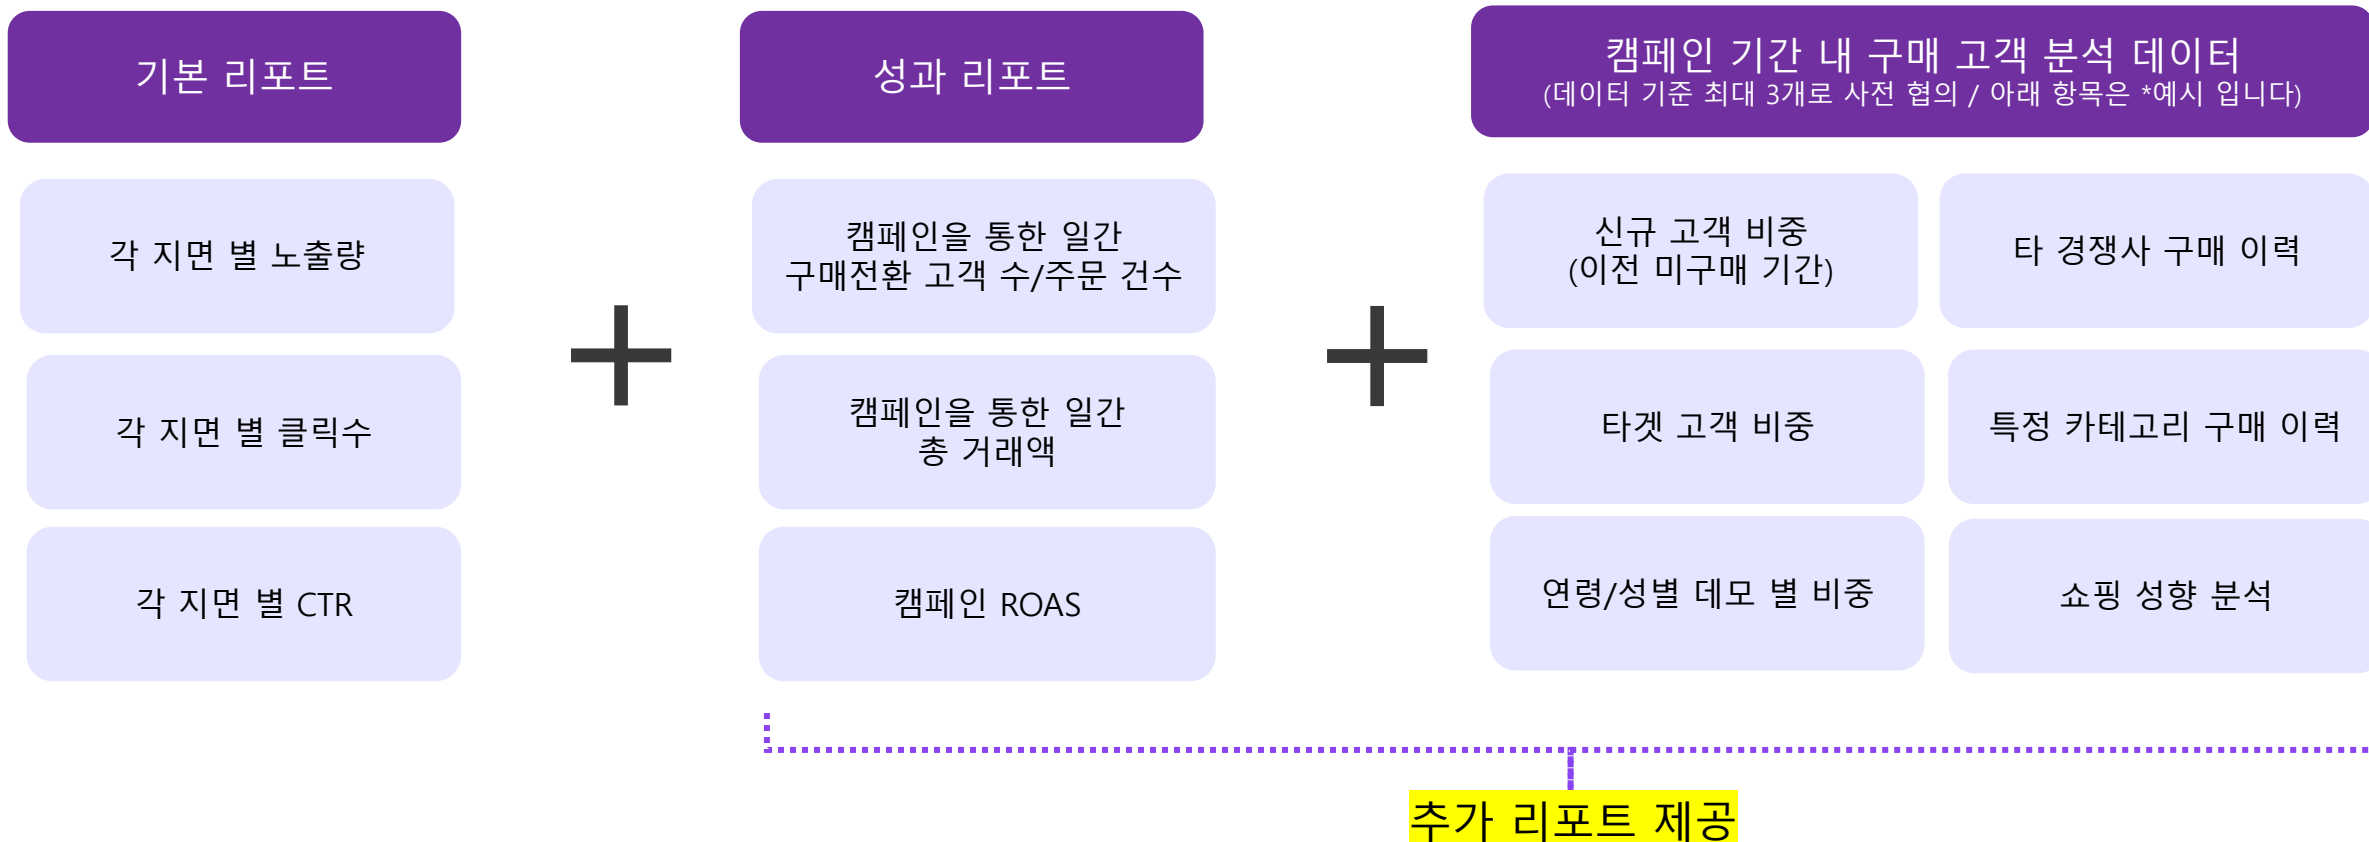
기본 리포트

각 지면 별 노출량

각 지면 별 클릭수

각 지면 별 CTR

+

성과 리포트

캠페인을 통한 일간 구매전환 고객 수/주문 건수

캠페인을 통한 일간 총 거래액

캠페인 ROAS

+

캠페인 기간 내 구매 고객 분석 데이터
(데이터 기준 최대 3개로 사전 협의 / 아래 항목은 *예시 입니다)

신규 고객 비중 (이전 미구매 기간)

타 경쟁사 구매 이력

타겟 고객 비중

특정 카테고리 구매 이력

연령/성별 데모 별 비중

쇼핑 성향 분석

추가 리포트 제공